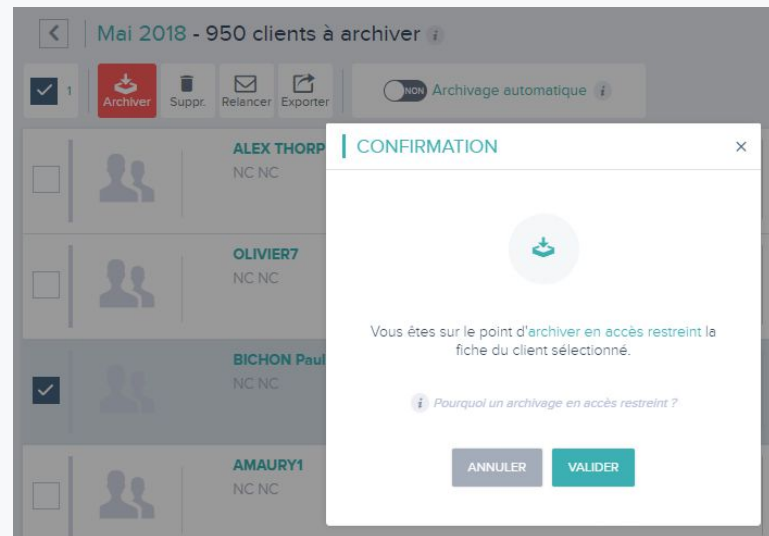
Mai 2018 - 950 clients à archiver

1 Archiver Suppr. Relancer Exporter NON Archivage automatique

ALEX THORP
NC NC

OLIVIER7
NC NC

BICHON Paul
NC NC

AMAURY1
NC NC

CONFIRMATION ×

Vous êtes sur le point d'archiver en accès restreint la fiche du client sélectionné.

Pourquoi un archivage en accès restreint ?

ANNULER VALIDER